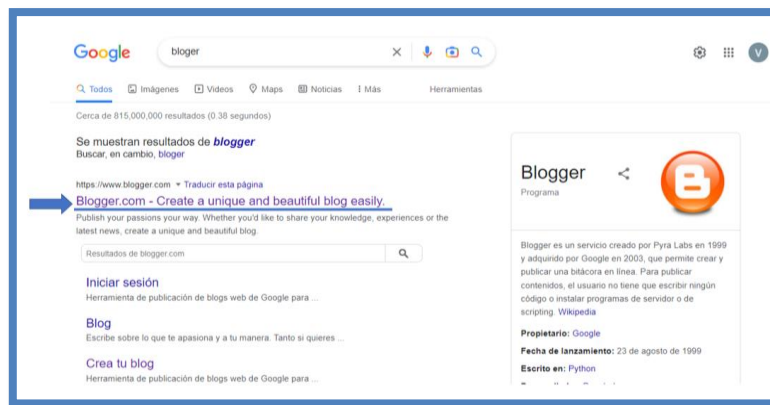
Google bloger

V

Todos Imágenes Videos Maps Noticias Más Herramientas

Cerca de 815,000,000 resultados (0.38 segundos)

Se muestran resultados de ***blogger***
Buscar, en cambio, bloger

https://www.blogger.com ▾ Traducir esta página
Blogger.com - Create a unique and beautiful blog easily.
Publish your passions your way. Whether you'd like to share your knowledge, experiences or the latest news, create a unique and beautiful blog.

Resultados de blogger.com

Iniciar sesión
Herramienta de publicación de blogs web de Google para ...

Blog
Escribe sobre lo que te apasiona y a tu manera. Tanto si quieres ...

Crea tu blog
Herramienta de publicación de blogs web de Google para ...

Blogger
Programa

Blogger es un servicio creado por Pyra Labs en 1999 y adquirido por Google en 2003, que permite crear y publicar una bitácora en línea. Para publicar contenidos, el usuario no tiene que escribir ningún código o instalar programas de servidor o de scripting. Wikipedia

Propietario: Google

Fecha de lanzamiento: 23 de agosto de 1999

Escrito en: Python

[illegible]